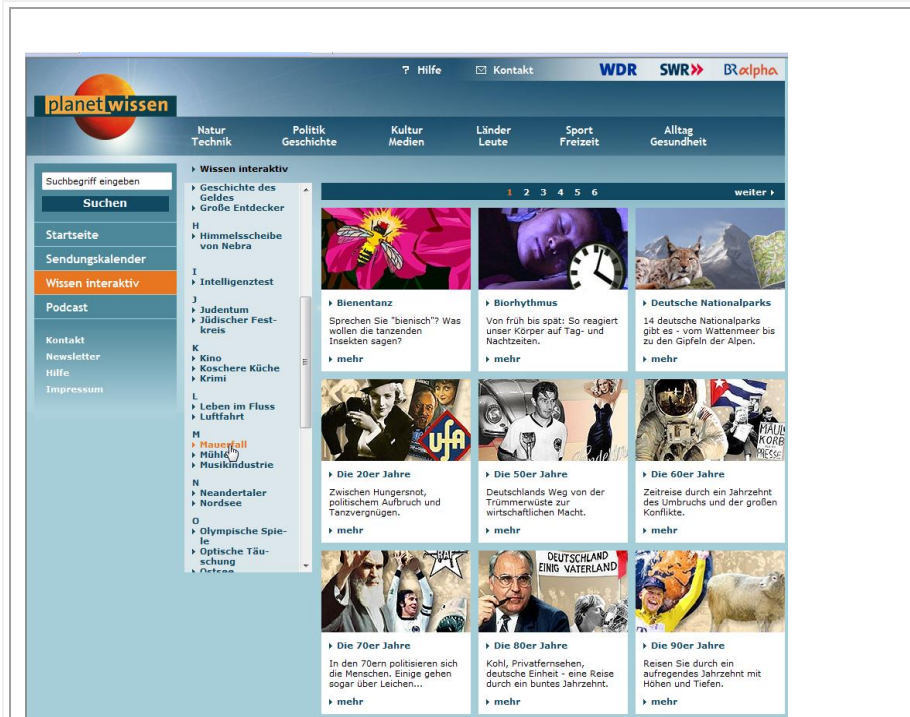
? Hilfe ✉ Kontakt WDR SWR» BRalpha

planet wissen

Natur Technik | Politik Geschichte | Kultur Medien | Länder Leute | Sport Freizeit | Alltag Gesundheit

Suchbegriff eingeben
Suchen

Startseite
Sendungskalender
Wissen interaktiv
Podcast

Kontakt
Newsletter
Hilfe
Impressum

Wissen interaktiv

Geschichte des Geldes
Große Entdecker

H
Himmelsscheibe von Nebra

I
Intelligenztest

J
Judentum
Jüdischer Festkreis

K
Kino
Koschere Küche
Krimi

L
Leben im Fluss
Luftfahrt

M
Mauerfall
Mühle
Musikindustrie

N
Neandertaler
Nordsee

O
Olympische Spiele
Optische Täuschung
Ostsee

1 2 3 4 5 6 weiter

UFA

Bienentanz
Sprechen Sie "bienisch"? Was wollen die tanzenden Insekten sagen?
mehr

Biorhythmus
Von früh bis spät: So reagiert unser Körper auf Tag- und Nachtzeiten.
mehr

Deutsche Nationalparks
14 deutsche Nationalparks gibt es - vom Wattenmeer bis zu den Gipfeln der Alpen.
mehr

Die 20er Jahre
Zwischen Hungersnot, politischem Aufbruch und Tanzvergnügen.
mehr

Die 50er Jahre
Deutschlands Weg von der Trümmerwüste zur wirtschaftlichen Macht.
mehr

Die 60er Jahre
Zeitreise durch ein Jahrzehnt des Umbruchs und der großen Konflikte.
mehr

DEUTSCHLAND EINIG VATERLAND

Die 70er Jahre
In den 70ern politisieren sich die Menschen. Einige gehen sogar über Leichen...
mehr

Die 80er Jahre
Kohl, Privatfernsehen, deutsche Einheit - eine Reise durch ein buntes Jahrzehnt.
mehr

Die 90er Jahre
Reisen Sie durch ein aufregendes Jahrzehnt mit Höhen und Tiefen.
mehr